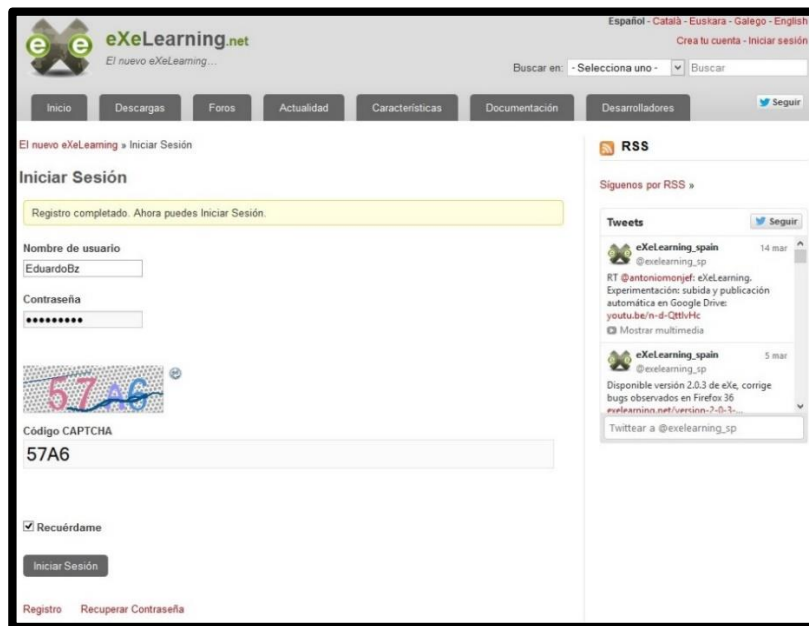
eXeLearning.net
El nuevo eXeLearning...

Español - Català - Euskara - Galego - English
Crea tu cuenta - Iniciar sesión
Buscar en: - Selecciona uno - Buscar

Inicio Descargas Foros Actualidad Características Documentación Desarrolladores Seguir

El nuevo eXeLearning » Iniciar Sesión

Iniciar Sesión

Registro completado. Ahora puedes Iniciar Sesión.

Nombre de usuario
EduardoBz

Contraseña
•••••••••

57A6

Código CAPTCHA
57A6

Recuérdame

Iniciar Sesión

Registro Recuperar Contraseña

RSS

Síguenos por RSS »

Tweets Seguir

eXeLearning_spain @exelearning_sp 14 mar
RT @antoniomonjef: eXeLearning. Experimentación: subida y publicación automática en Google Drive: youtu.be/n-d-QttlvHc
Mostrar multimedia

eXeLearning_spain @exelearning_sp 5 mar
Disponible versión 2.0.3 de eXe, corrige bugs observados en Firefox 36 exelearning.net/version-2-0-3-...

Twittear a @exelearning_sp